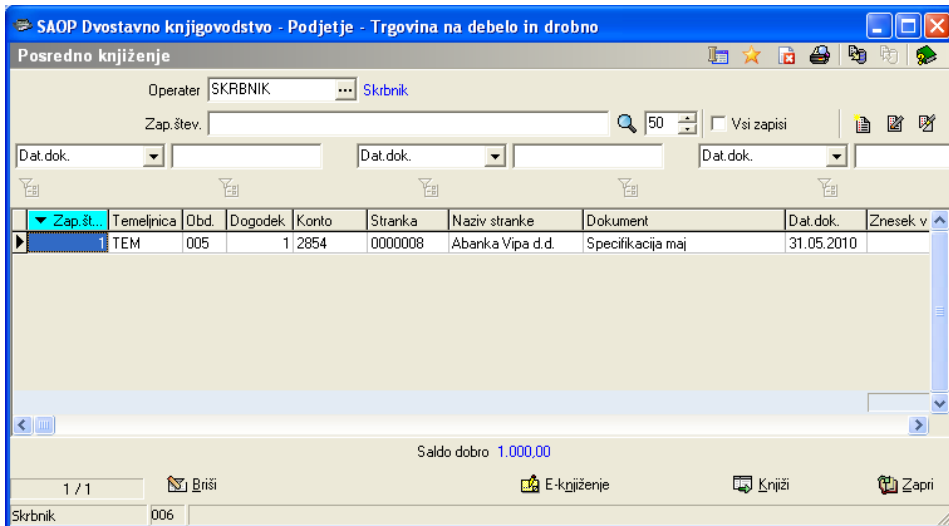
SAOP Dvostavno knjigovodstvo - Podjetje - Trgovina na debelo in drobno

Posredno knjiženje

Operater SKRBNIK ... Skrbnik

Zap.štev. 50 Vsi zapisi

Dat.dok. Dat.dok. Dat.dok.

| Zap.št... | Temeljnica | Obd. | Dogodek | Konto | Stranka | Naziv stranke | Dokument | Dat.dok. | Znesek v |
|---|---|---|---|---|---|---|---|---|---|
| 1 | TEM | 005 | 1 | 2854 | 0000008 | Abanka Vipa d.d. | Specifikacija maj | 31.05.2010 | |

Saldo dobro 1.000,00

1 / 1 Briši E-knjiženje Knjiži Zapri

Skrbnik 006